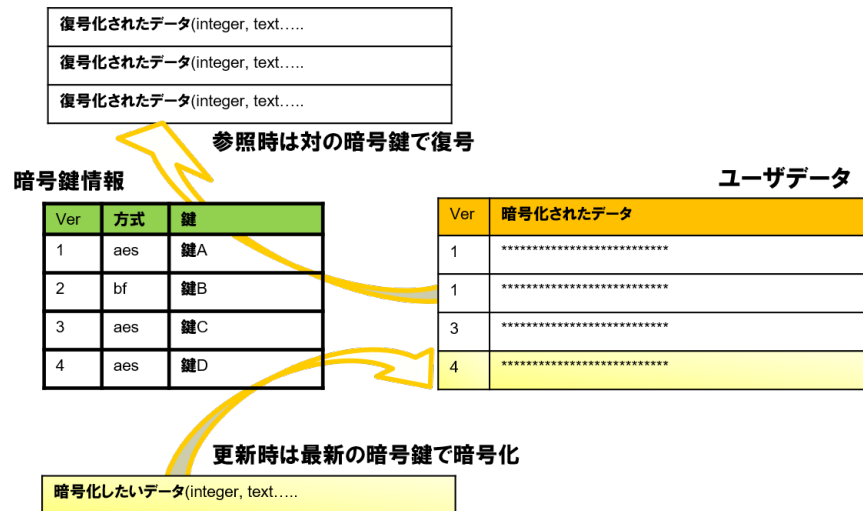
復号化されたデータ(integer, text…..

復号化されたデータ(integer, text…..

復号化されたデータ(integer, text…..

参照時は対の暗号鍵で復号

暗号鍵情報

| Ver | 方式 | 鍵 |
|---|---|---|
| 1 | aes | 鍵A |
| 2 | bf | 鍵B |
| 3 | aes | 鍵C |
| 4 | aes | 鍵D |

ユーザデータ

| Ver | 暗号化されたデータ |
|---|---|
| 1 | *************************** |
| 1 | *************************** |
| 3 | *************************** |
| 4 | *************************** |

更新時は最新の暗号鍵で暗号化

暗号化したいデータ(integer, text…..